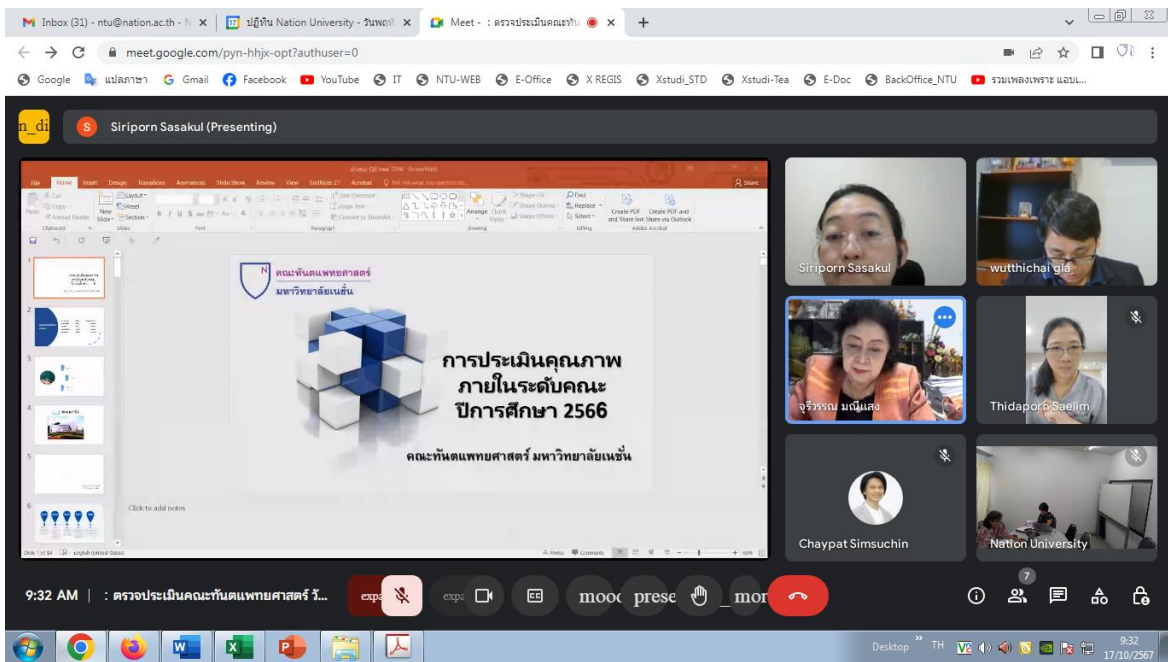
Inbox (31) - ntu@nation.ac.th - N ×
ปฏิทิน Nation University - วันพฤหั ×
Meet - : ตรวจประเมินคณะทัน ×
+

meet.google.com/pyn-hhjx-opt?authuser=0

Google แปลภาษา Gmail Facebook YouTube IT NTU-WEB E-Office X REGIS Xstudi_STD Xstudi-Tea E-Doc BackOffice_NTU รวมเพลงเพราะ แอบแ...

n_di

Siriporn Sasakul (Presenting)

File Home Insert Design Transitions Animations Slide Show Review View Acrobat Share

Find Replace Select Create PDF Create PDF and Share link Share via Outlook

คณะทันตแพทยศาสตร์
มหาวิทยาลัยเนชั่น

การประเมินคุณภาพ
ภายในระดับคณะ
ปีการศึกษา 2566

คณะทันตแพทยศาสตร์ มหาวิทยาลัยเนชั่น

Click to add notes

Siriporn Sasakul
wutthichai gla
จุรีวรรณ มณีแสง
Thidaporn Saelim
Chaypat Simsuchin
Nation University

9:32 AM | : ตรวจประเมินคณะทันตแพทยศาสตร์ ว...

7

Desktop TH 9:32 17/10/2567